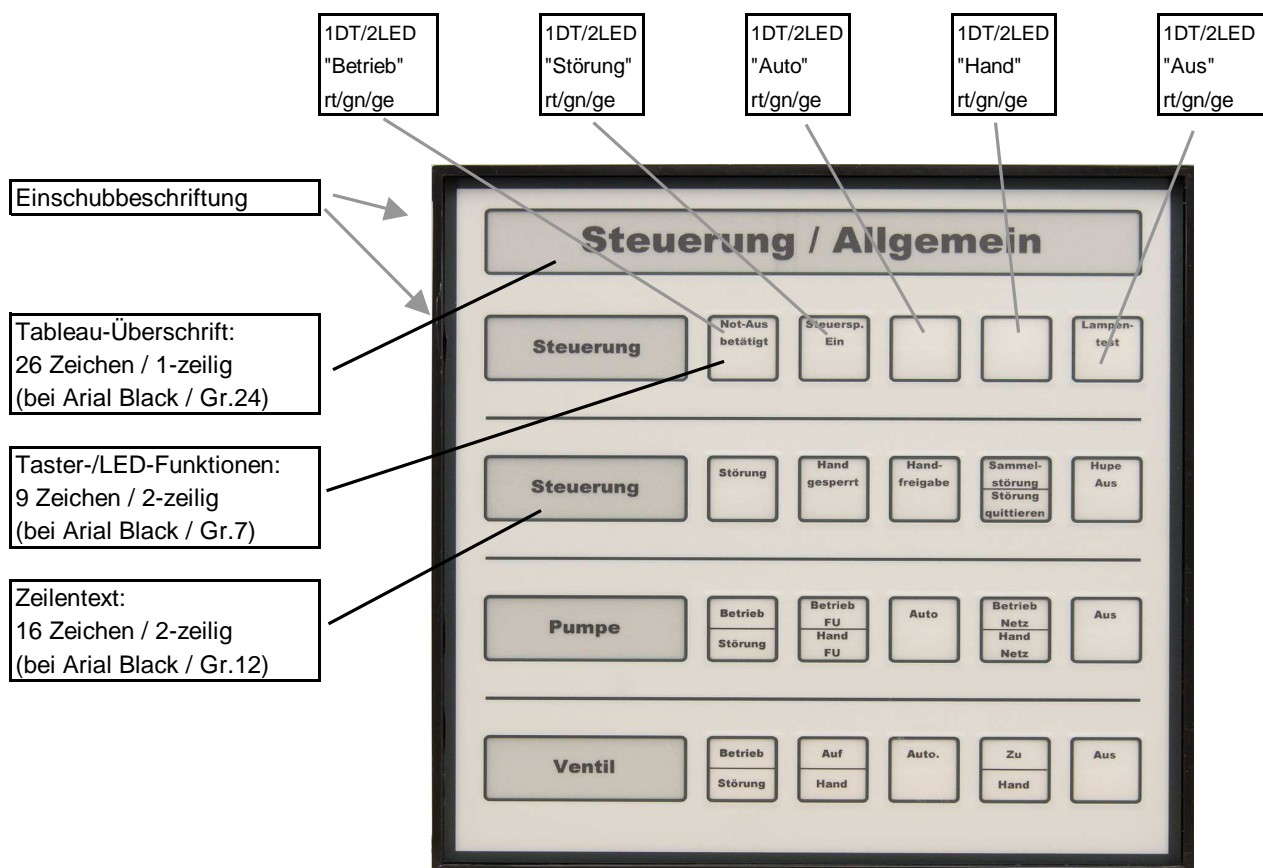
1DT/2LED
"Betrieb"
rt/gn/ge

1DT/2LED
"Störung"
rt/gn/ge

1DT/2LED
"Auto"
rt/gn/ge

1DT/2LED
"Hand"
rt/gn/ge

1DT/2LED
"Aus"
rt/gn/ge

Einschubbeschriftung

Steuerung / Allgemein

Tableau-Überschrift:
26 Zeichen / 1-zeilig
(bei Arial Black / Gr.24)

Steuerung

Not-Aus betätigt

Steuersp. Ein

Lampentest

Taster-/LED-Funktionen:
9 Zeichen / 2-zeilig
(bei Arial Black / Gr.7)

Steuerung

Störung

Hand gesperrt

Handfreigabe

Sammelstörung

Störung quittieren

Hupe Aus

Zeilentext:
16 Zeichen / 2-zeilig
(bei Arial Black / Gr.12)

Pumpe

Betrieb

Störung

Betrieb FU

Hand FU

Auto

Betrieb Netz

Hand Netz

Aus

Ventil

Betrieb

Störung

Auf

Hand

Auto.

Zu

Hand

Aus